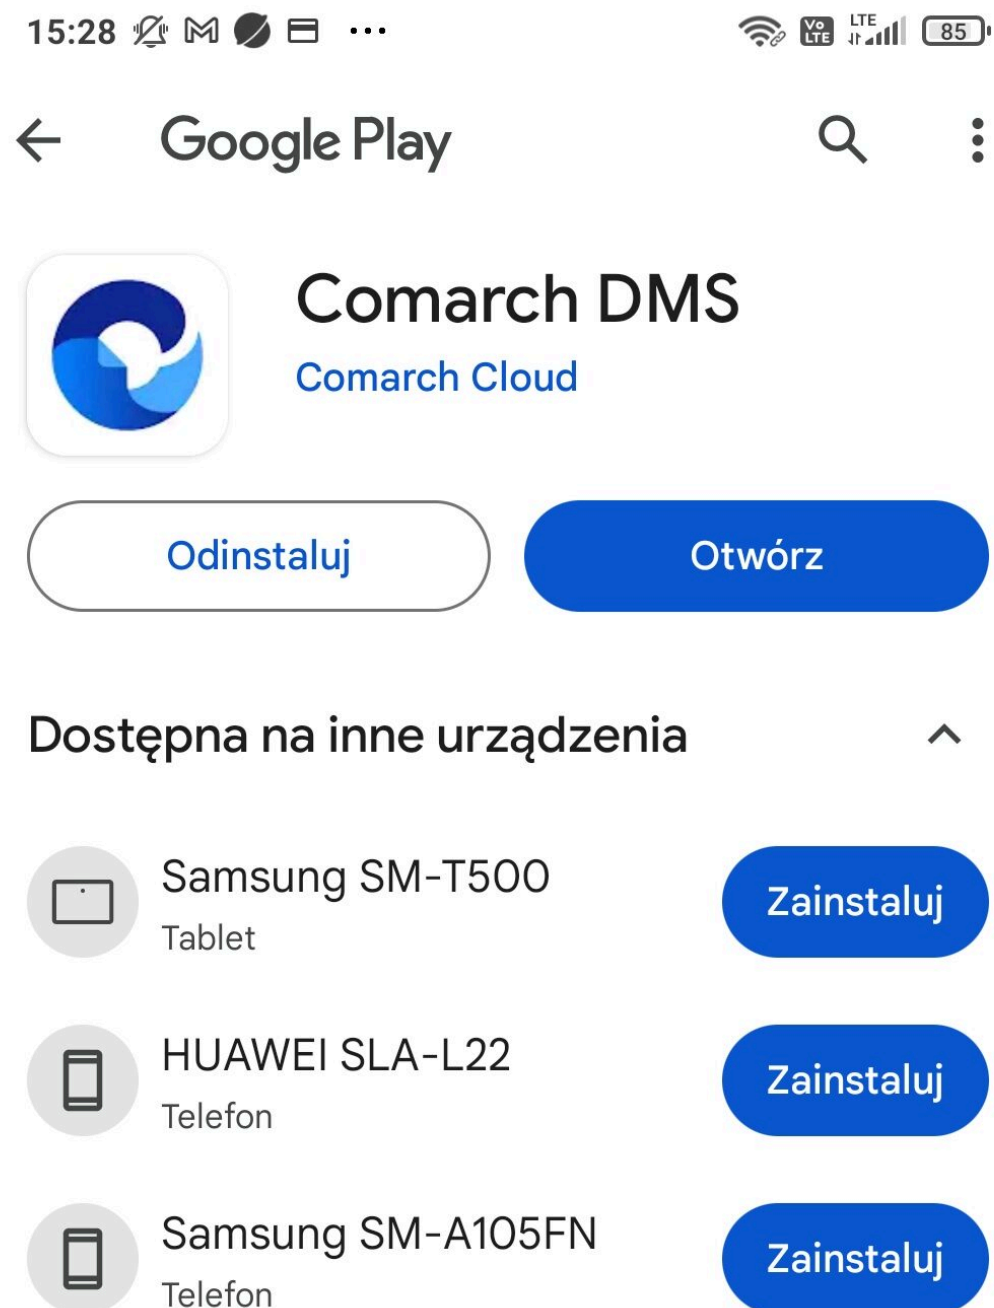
15:28 ··· Vo LTE LTE 85

Google Play

Comarch DMS
Comarch Cloud

Odinstaluj
Otwórz

Dostępna na inne urządzenia

Samsung SM-T500
Tablet
Zainstaluj

HUAWEI SLA-L22
Telefon
Zainstaluj

Samsung SM-A105FN
Telefon
Zainstaluj